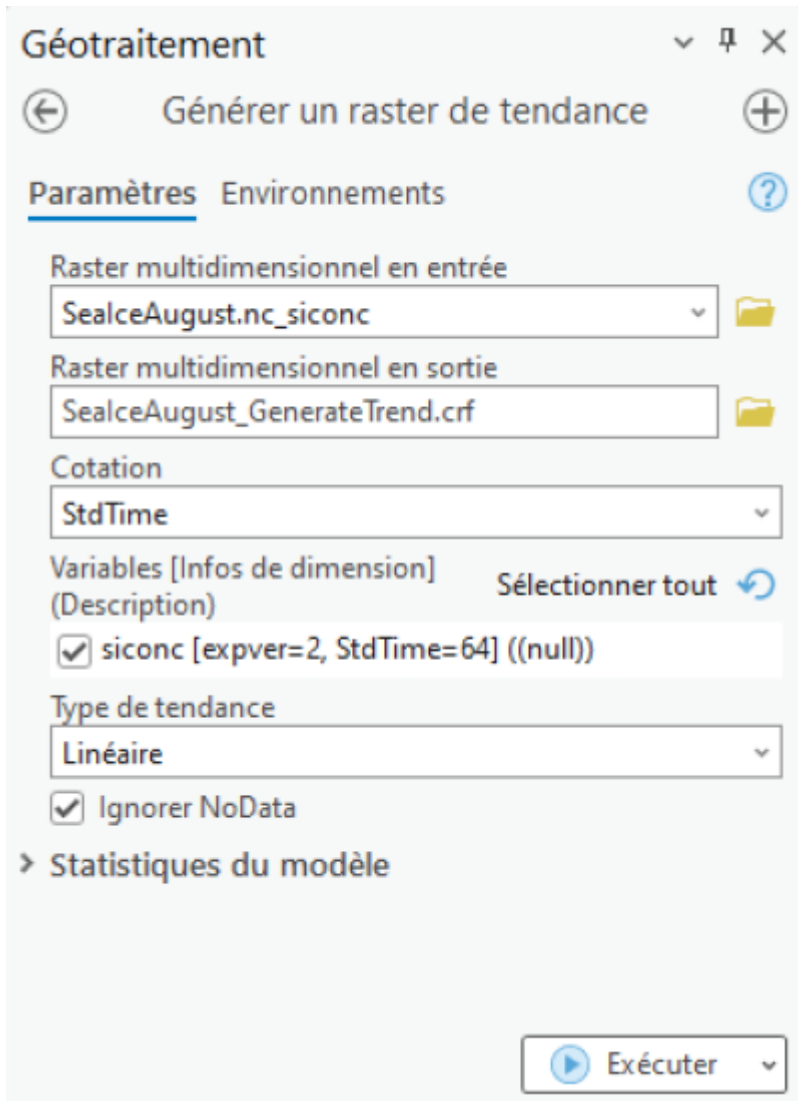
Géotraitement

Générer un raster de tendance

Paramètres Environnements

Raster multidimensionnel en entrée
SeaIceAugust.nc_siconc

Raster multidimensionnel en sortie
SeaIceAugust_GenerateTrend.crf

Cotation
StdTime

Variables [Infos de dimension] (Description)
Sélectionner tout

siconc [expver=2, StdTime=64] ((null))

Type de tendance
Linéaire

Ignorer NoData

Statistiques du modèle

Exécuter